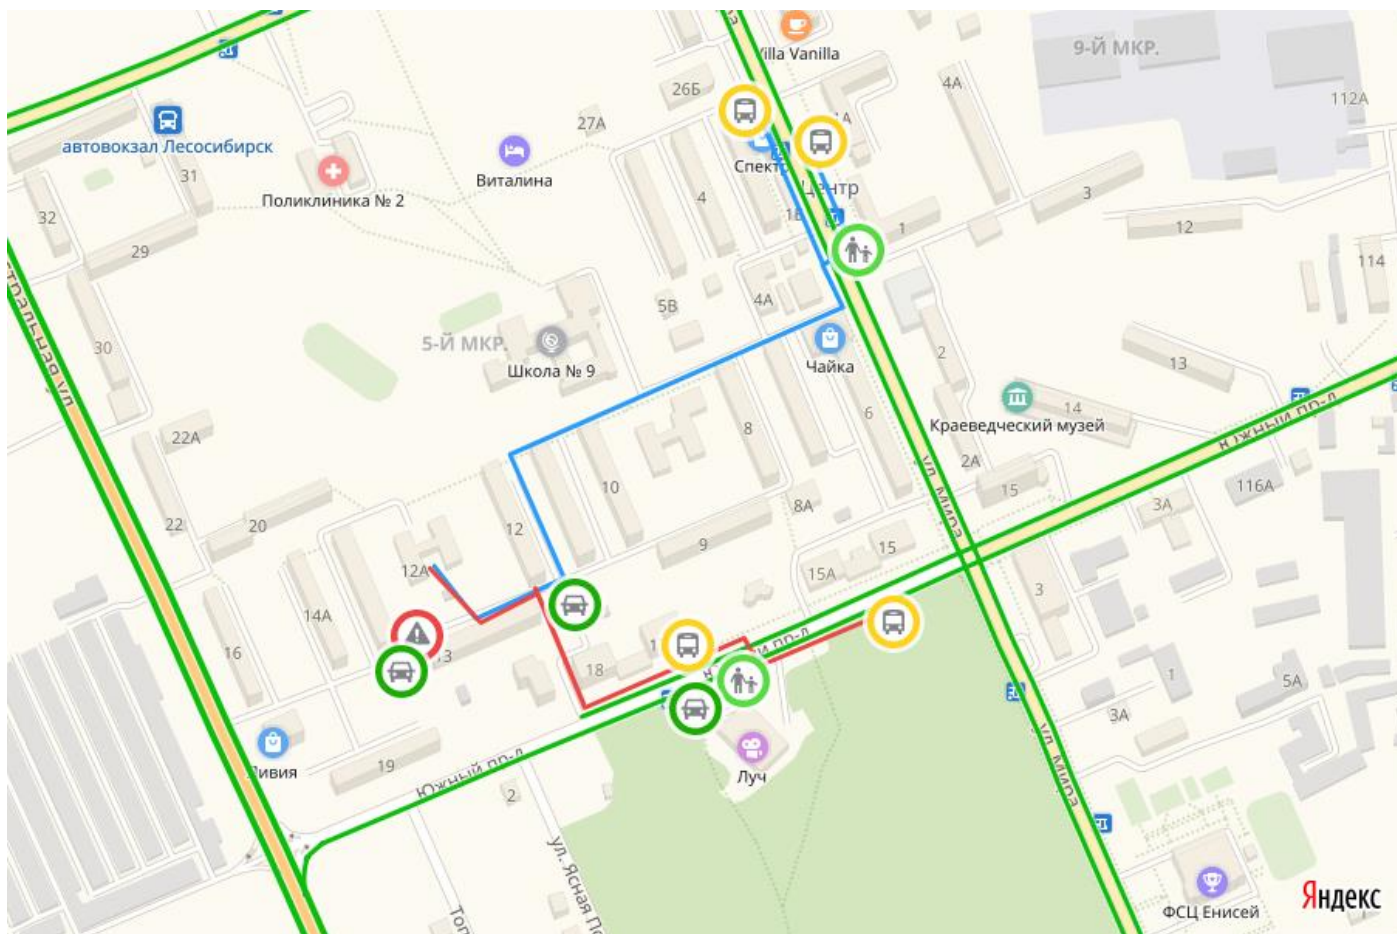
Villa Vanilla
9-Й МКР.
26Б
4А
112А
27А
автовокзал Лесосибирск
Спект
Центр
Поликлиника № 2
Виталина
31
4
1Б
1
3
32
29
12
114
5В
4А
5-Й МКР.
Школа № 9
Чайка
2
13
30
14
Краеведческий музей
Южный пр-д
6
8
ул. Мира
22А
2А
15
116А
10
3А
22
20
8А
12
9
15
12А
15А
3
14А
18
1
5А
16
3А
Ливия
19
Южный пр-д
2
Луч
ул. Мира
ул. Ясная П
Топ
ФСЦ Енисей
Яндекс